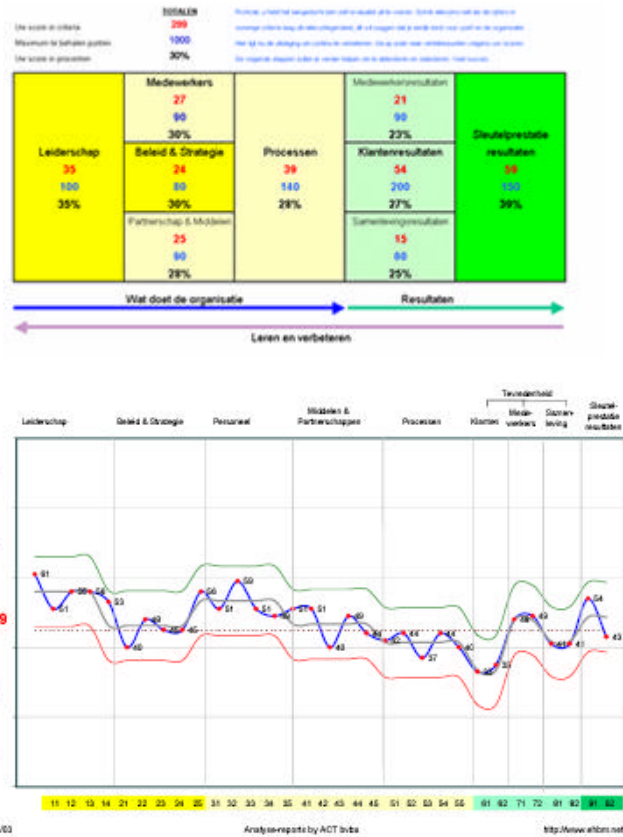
| | TOTALEN |
|---|---|
| Uw score in criteria | 299 |
| Maximum te behalen punten | 1000 |
| Uw score in procenten | 30% |

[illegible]

| Leiderschap 35 100 35% | Medewerkers 27 90 30% | Processen 39 140 28% | Medewerkersresultaten 21 90 23% | Sleutelprestatie resultaten 59 150 39% |
|---|---|---|---|---|
| | Beleid & Strategie 24 80 30% | | Klantenresultaten 54 200 27% | |
| | Partnerschap & Middelen 25 90 28% | | Samenlevingsresultaten 15 60 25% | |

Wat doet de organisatie

Resultaten

Leren en verbeteren

Leiderschap

Beleid & Strategie

Personeel

Middelen & Partnerschappen

Processen

Tevredenheid

Klanten

Mede-werkers

Samen-leving

Sleutel-prestatie resultaten

9

61 51 56 56 53 40 45 49 45 45 56 51 59 51 50 51 51 40 49 45 42 44 37 44 40 32 35 48 49 41 41 54 43

11 12 13 14 21 22 23 24 25 31 32 33 34 35 41 42 43 44 45 51 52 53 54 55 61 62 71 72 81 82 91 92

/03

Analyse-report by ACT bvba

http://www.ehbm.net